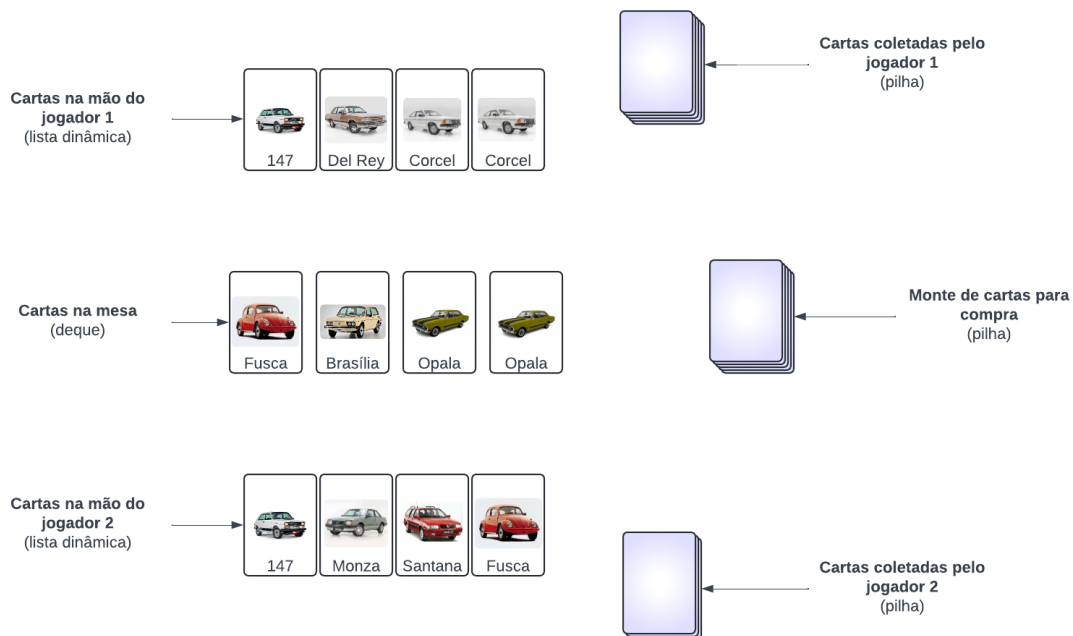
Cartas na mão do jogador 1
(lista dinâmica)

147

Del Rey

Corcel

Corcel

Cartas coletadas pelo jogador 1
(pilha)

Cartas na mesa
(deque)

Fusca

Brasília

Opala

Opala

Monte de cartas para compra
(pilha)

Cartas na mão do jogador 2
(lista dinâmica)

147

Monza

Santana

Fusca

Cartas coletadas pelo jogador 2
(pilha)